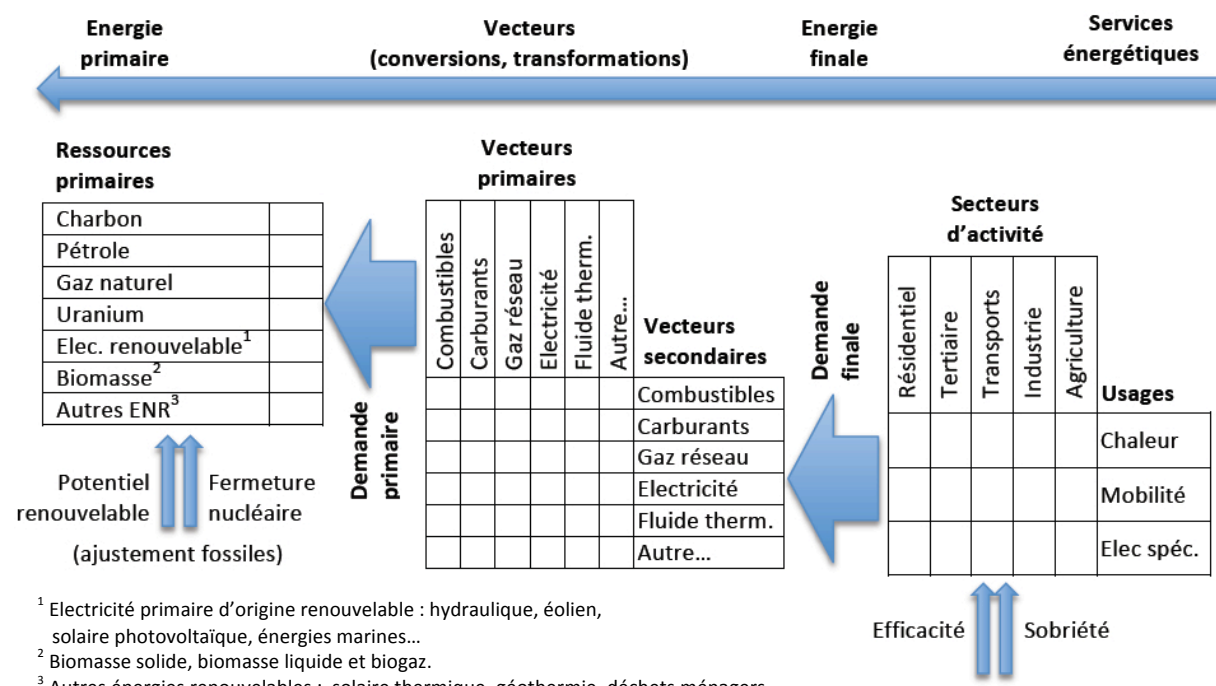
Energie primaire

Vecteurs (conversions, transformations)

Energie finale

Services énergétiques

Ressources primaires

| Charbon | |
|---|---|
| Pétrole | |
| Gaz naturel | |
| Uranium | |
| Elec. renouvelable$^1$ | |
| Biomasse$^2$ | |
| Autres ENR$^3$ | |

Potentiel renouvelable

Fermeture nucléaire

(ajustement fossiles)

Demande primaire

Vecteurs primaires

| Combustibles | Carburants | Gaz réseau | Electricité | Fluide therm. | Autre… | Vecteurs secondaires |
|---|---|---|---|---|---|---|
| | | | | | | Combustibles |
| | | | | | | Carburants |
| | | | | | | Gaz réseau |
| | | | | | | Electricité |
| | | | | | | Fluide therm. |
| | | | | | | Autre… |

Demande finale

Secteurs d'activité

| Résidentiel | Tertiaire | Transports | Industrie | Agriculture | Usages |
|---|---|---|---|---|---|
| | | | | | Chaleur |
| | | | | | Mobilité |
| | | | | | Elec spéc. |

Efficacité

Sobriété

$^1$ Electricité primaire d'origine renouvelable : hydraulique, éolien, solaire photovoltaïque, énergies marines…

$^2$ Biomasse solide, biomasse liquide et biogaz.

$^3$ Autres énergies renouvelables : solaire thermique, géothermie, déchets ménagers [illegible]